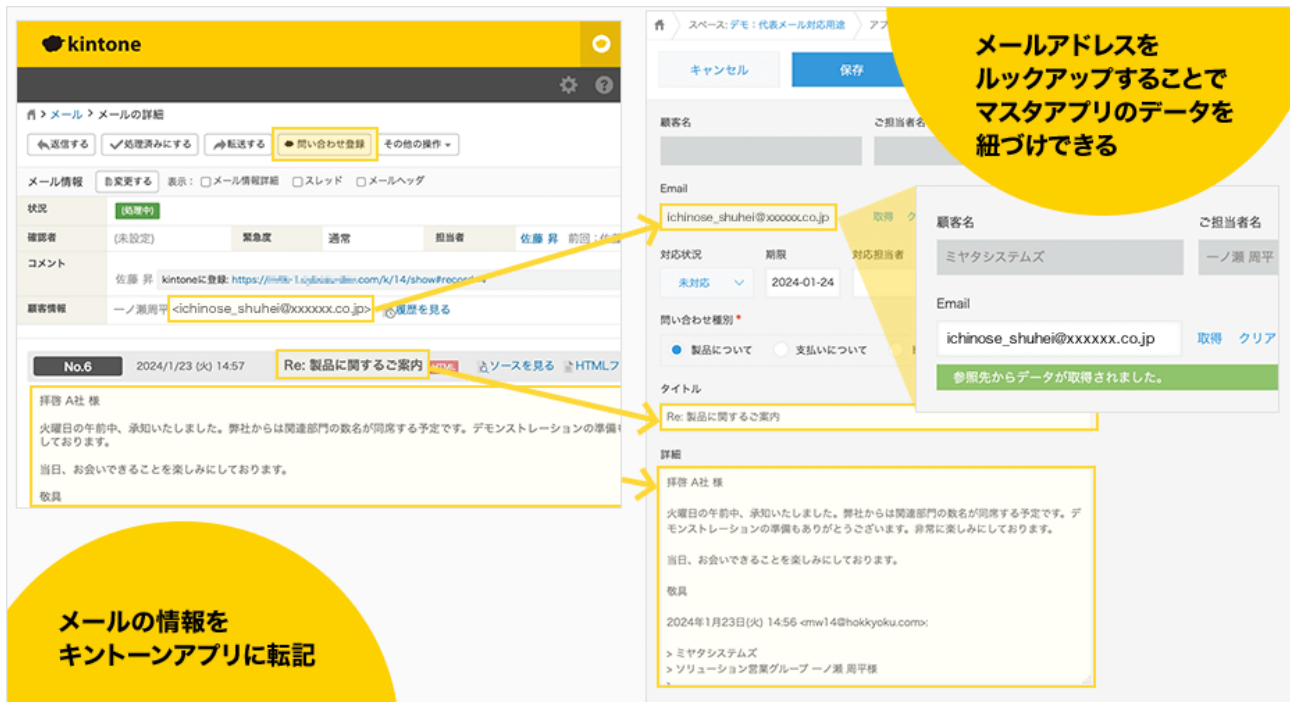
kintone

メール > メールの詳細

返信する　処理済みにする　転送する　問い合わせ登録　その他の操作

メール情報　変更する　表示：　メール情報詳細　スレッド　メールヘッダ

| 状況 | 処理中 | | | | |
|---|---|---|---|---|---|
| 確認者 | (未設定) | 緊急度 | 通常 | 担当者 | 佐藤 昇　前回：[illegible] |
| コメント | 佐藤 昇　kintoneに登録: https://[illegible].com/k/14/show#record=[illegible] | | | | |
| 顧客情報 | 一ノ瀬周平 <ichinose_shuhei@xxxxxx.co.jp>　履歴を見る | | | | |

No.6　2024/1/23 (火) 14:57　Re: 製品に関するご案内　ソースを見る　HTMLフ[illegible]

拝啓 A社 様

火曜日の午前中、承知いたしました。弊社からは関連部門の数名が同席する予定です。デモンストレーションの準備も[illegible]しております。

当日、お会いできることを楽しみにしております。

敬具

メールの情報を
キントーンアプリに転記

スペース: デモ：代表メール対応用途　アプ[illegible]

キャンセル　保存

顧客名　ご担当者名

Email
ichinose_shuhei@xxxxxx.co.jp　取得　ク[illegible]

対応状況　期限　対応担当者
未対応　2024-01-24

問い合わせ種別 *
製品について　支払いについて

タイトル
Re: 製品に関するご案内

詳細
拝啓 A社 様

火曜日の午前中、承知いたしました。弊社からは関連部門の数名が同席する予定です。デモンストレーションの準備もありがとうございます。非常に楽しみにしております。

当日、お会いできることを楽しみにしております。

敬具

2024年1月23日(火) 14:56 <mw14@hokkyoku.com>:

> ミヤタシステムズ
> ソリューション営業グループ 一ノ瀬 周平様
>

メールアドレスを
ルックアップすることで
マスタアプリのデータを
紐づけできる

顧客名　ご担当者名
ミヤタシステムズ　一ノ瀬 周平

Email
ichinose_shuhei@xxxxxx.co.jp　取得　クリア
参照先からデータが取得されました。